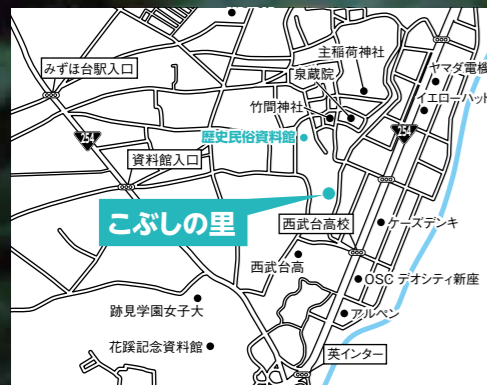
主稲荷神社
ヤマダ電機
みずほ台駅入口
泉蔵院
イエローハット
竹間神社
254
歴史民俗資料館
254
資料館入口
こぶしの里
西武台高校
ケーズデンキ
西武台高
OSC デオシティ新座
跡見学園女子大
アルペン
花蹊記念資料館
英インター